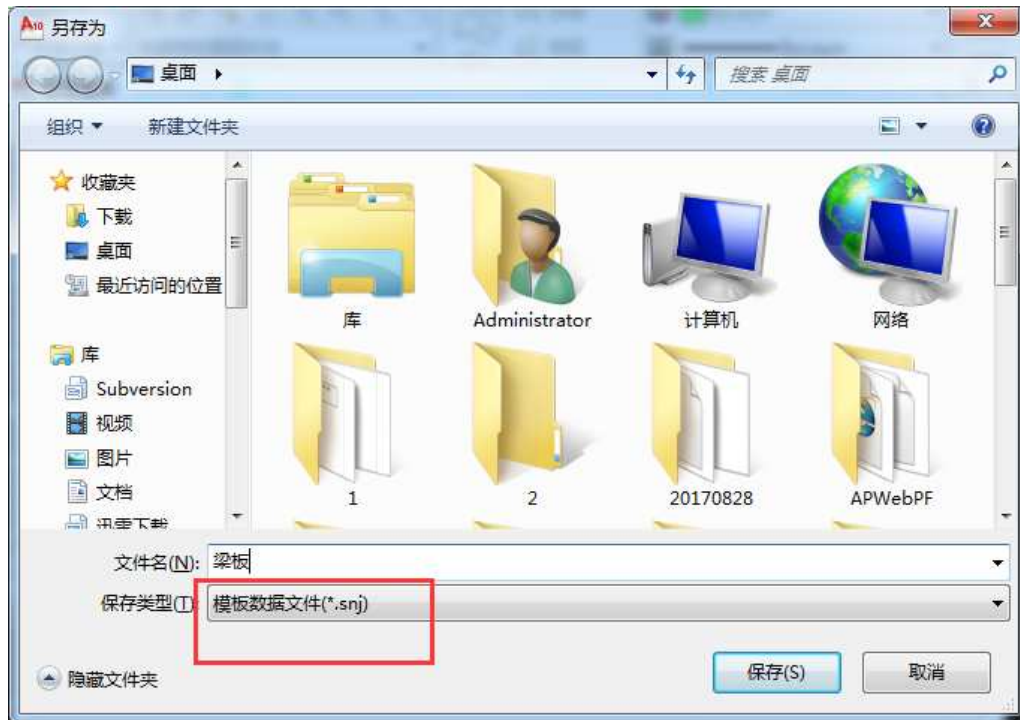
A10 另存为

桌面 ▸

搜索 桌面

组织 ▾ 新建文件夹

收藏夹
下载
桌面
最近访问的位置

库
Subversion
视频
图片
文档
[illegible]

库
Administrator
计算机
网络
1
2
20170828
APWebPF

文件名(N): 梁板
保存类型(T): 模板数据文件(*.snj)

隐藏文件夹

保存(S)
取消